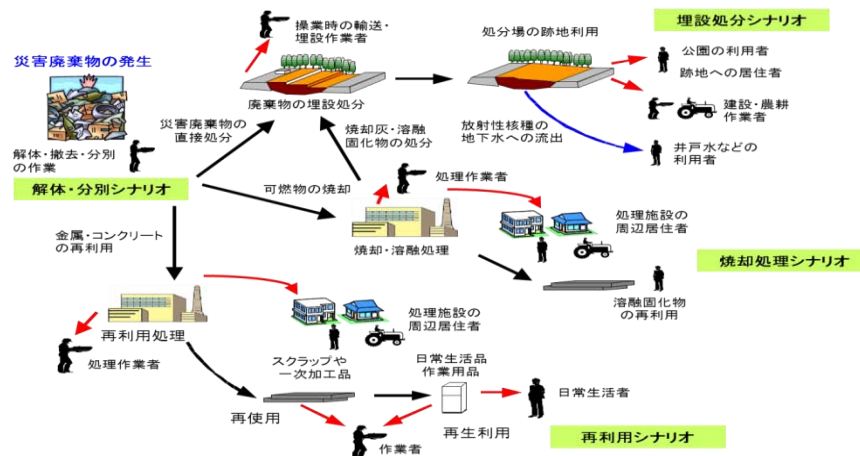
災害廃棄物の発生

解体・撤去・分別の作業

解体・分別シナリオ

操業時の輸送・埋設作業者

廃棄物の埋設処分

処分場の跡地利用

埋設処分シナリオ

公園の利用者

跡地への居住者

建設・農耕作業者

井戸水などの利用者

放射性核種の地下水への流出

災害廃棄物の直接処分

焼却灰・溶融固化物の処分

可燃物の焼却

処理作業者

焼却・溶融処理

処理施設の周辺居住者

焼却処理シナリオ

溶融固化物の再利用

金属・コンクリートの再利用

再利用処理

処理作業者

処理施設の周辺居住者

スクラップや一次加工品

日常生活品作業用品

日常生活者

再使用

再生利用

作業者

再利用シナリオ